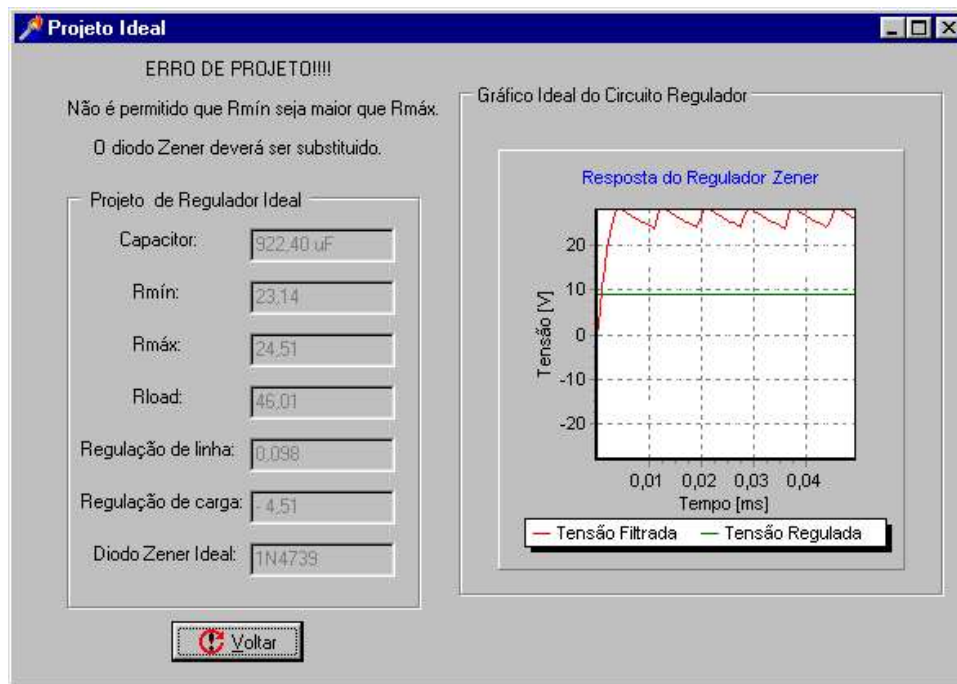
Projeto Ideal

ERRO DE PROJETO!!!!

Não é permitido que Rmín seja maior que Rmáx.

O diodo Zener deverá ser substituido.

Projeto de Regulador Ideal

Capacitor: 922,40 uF

Rmín: 23,14

Rmáx: 24,51

Rload: 46,01

Regulação de linha: 0,098

Regulação de carga: - 4,51

Diodo Zener Ideal: 1N4739

Voltar

Gráfico Ideal do Circuito Regulador

Resposta do Regulador Zener

20
10
0
-10
-20

Tensão [V]

0,01 0,02 0,03 0,04

Tempo [ms]

Tensão Filtrada
Tensão Regulada